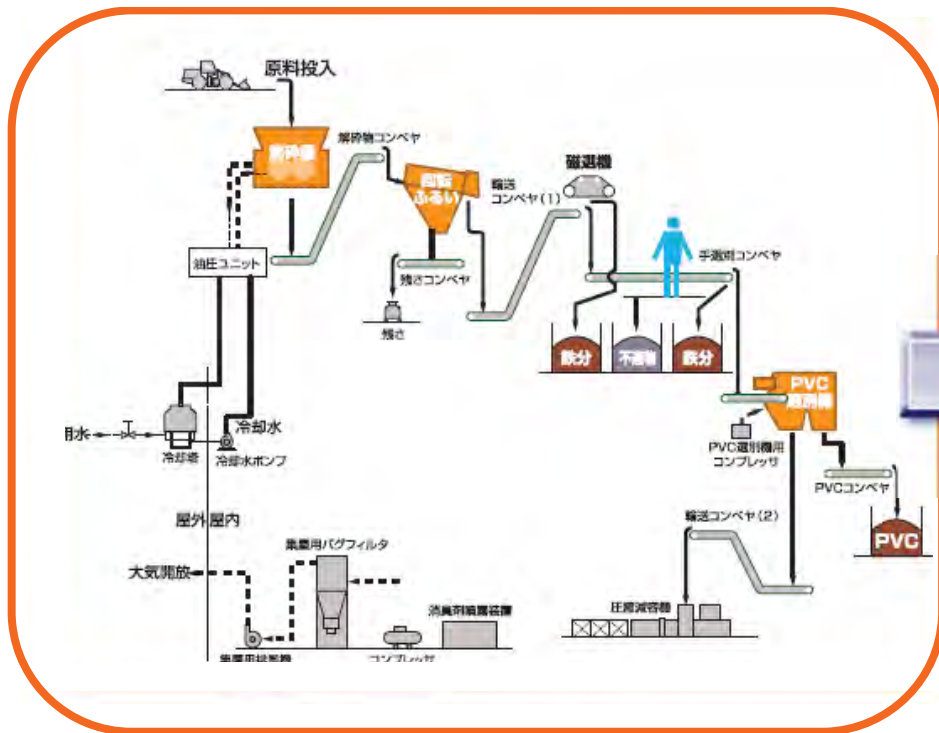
原料投入

破砕機

解砕物コンベヤ

回転ふるい

輸送コンベヤ(1)

磁選機

油圧ユニット

残さコンベヤ

残さ

手選別コンベヤ

鉄分

不適物

鉄分

PVC選別機

PVC選別機用コンプレッサ

PVCコンベヤ

PVC

排水

冷却塔

冷却水

冷却水ポンプ

屋外 屋内

集塵用バグフィルタ

大気開放

輸送コンベヤ(2)

圧縮減容器

消臭剤噴霧装置

集塵用排風機

コンプレッサ